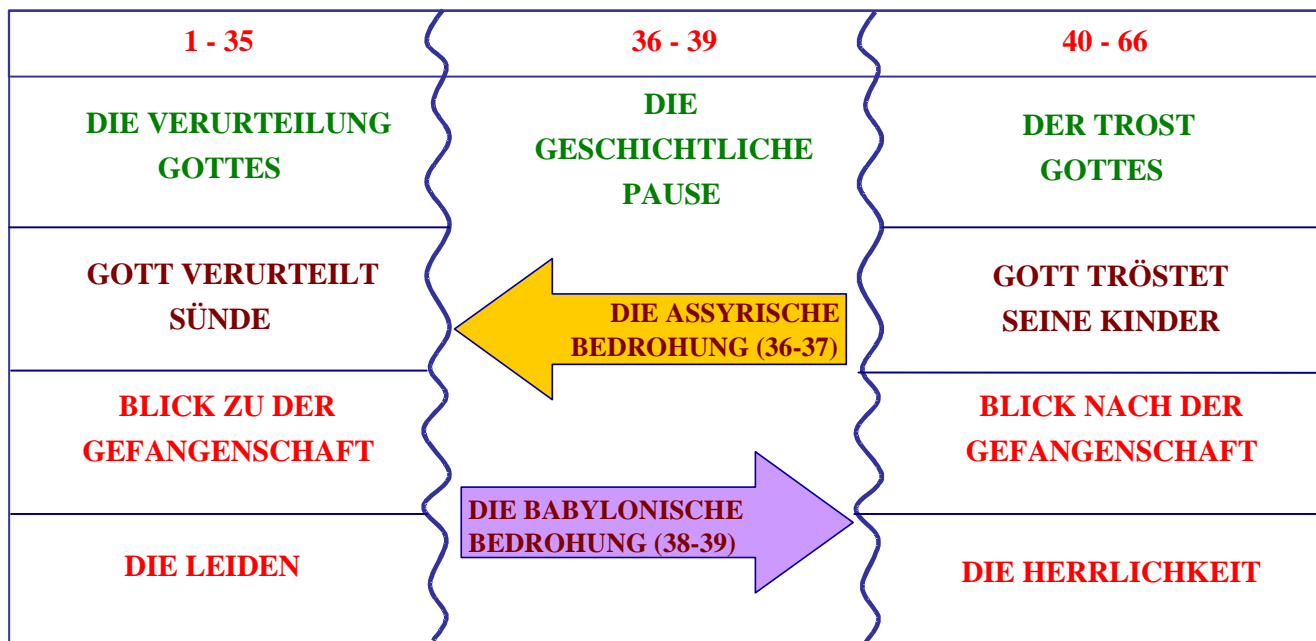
1 - 35

DIE VERURTEILUNG GOTTES

GOTT VERURTEILT SÜNDE

BLICK ZU DER GEFANGENSCHAFT

DIE LEIDEN

36 - 39

DIE GESCHICHTLICHE PAUSE

DIE ASSYRISCHE BEDROHUNG (36-37)

DIE BABYLONISCHE BEDROHUNG (38-39)

40 - 66

DER TROST GOTTES

GOTT TRÖSTET SEINE KINDER

BLICK NACH DER GEFANGENSCHAFT

DIE HERRLICHKEIT